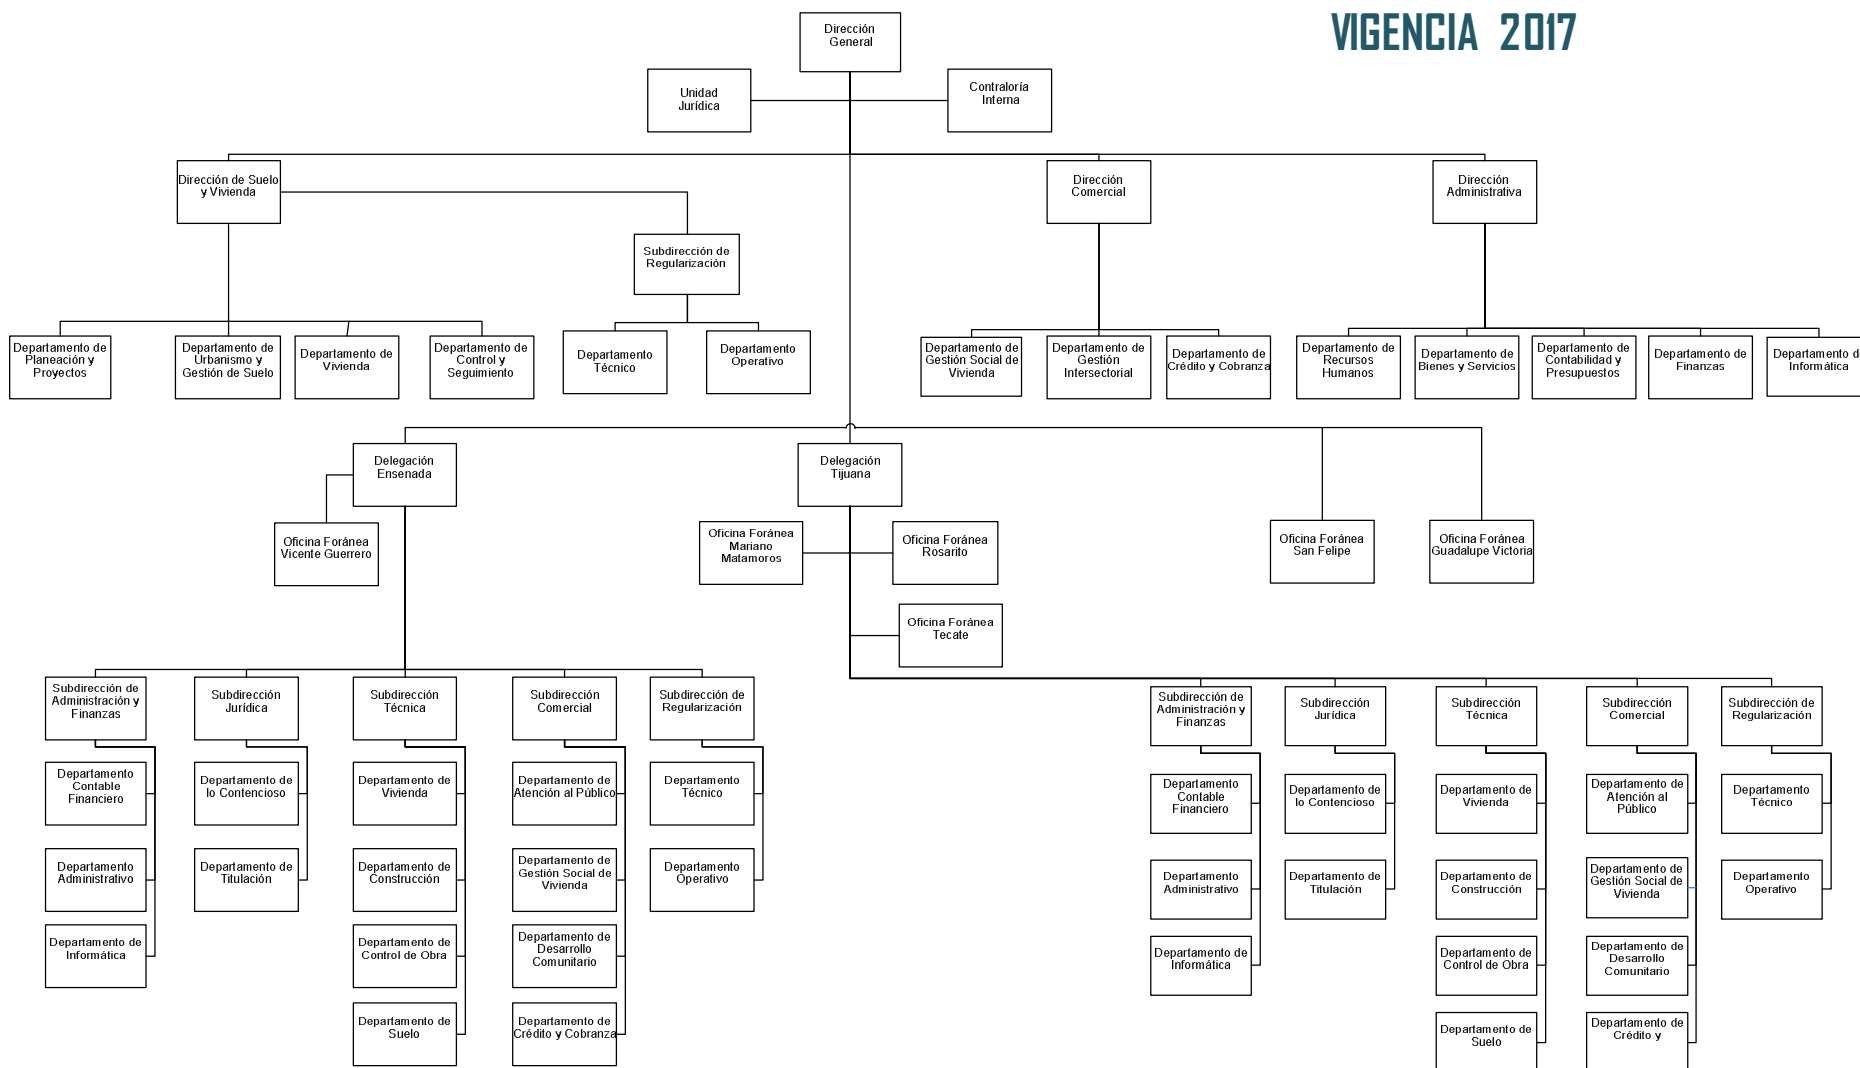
VIGENCIA 2017

Dirección General

Unidad Jurídica

Contraloría Interna

Dirección de Suelo y Vivienda

Subdirección de Regularización

Dirección Comercial

Dirección Administrativa

Departamento de Planeación y Proyectos

Departamento de Urbanismo y Gestión de Suelo

Departamento de Vivienda

Departamento de Control y Seguimiento

Departamento Técnico

Departamento Operativo

Departamento de Gestión Social de Vivienda

Departamento de Gestión Intersectorial

Departamento de Crédito y Cobranza

Departamento de Recursos Humanos

Departamento de Bienes y Servicios

Departamento de Contabilidad y Presupuestos

Departamento de Finanzas

Departamento d Informática

Delegación Ensenada

Oficina Foránea Vicente Guerrero

Delegación Tijuana

Oficina Foránea Mariano Matamoros

Oficina Foránea Rosarito

Oficina Foránea Tecate

Oficina Foránea San Felipe

Oficina Foránea Guadalupe Victoria

Subdirección de Administración y Finanzas

Departamento Contable Financiero

Departamento Administrativo

Departamento de Informática

Subdirección Jurídica

Departamento de lo Contencioso

Departamento de Titulación

Subdirección Técnica

Departamento de Vivienda

Departamento de Construcción

Departamento de Control de Obra

Departamento de Suelo

Subdirección Comercial

Departamento de Atención al Público

Departamento de Gestión Social de Vivienda

Departamento de Desarrollo Comunitario

Departamento de Crédito y Cobranza

Subdirección de Regularización

Departamento Técnico

Departamento Operativo

Subdirección de Administración y Finanzas

Departamento Contable Financiero

Departamento Administrativo

Departamento de Informática

Subdirección Jurídica

Departamento de lo Contencioso

Departamento de Titulación

Subdirección Técnica

Departamento de Vivienda

Departamento de Construcción

Departamento de Control de Obra

Departamento de Suelo

Subdirección Comercial

Departamento de Atención al Público

Departamento de Gestión Social de Vivienda

Departamento de Desarrollo Comunitario

Departamento de Crédito y

Subdirección de Regularización

Departamento Técnico

Departamento Operativo